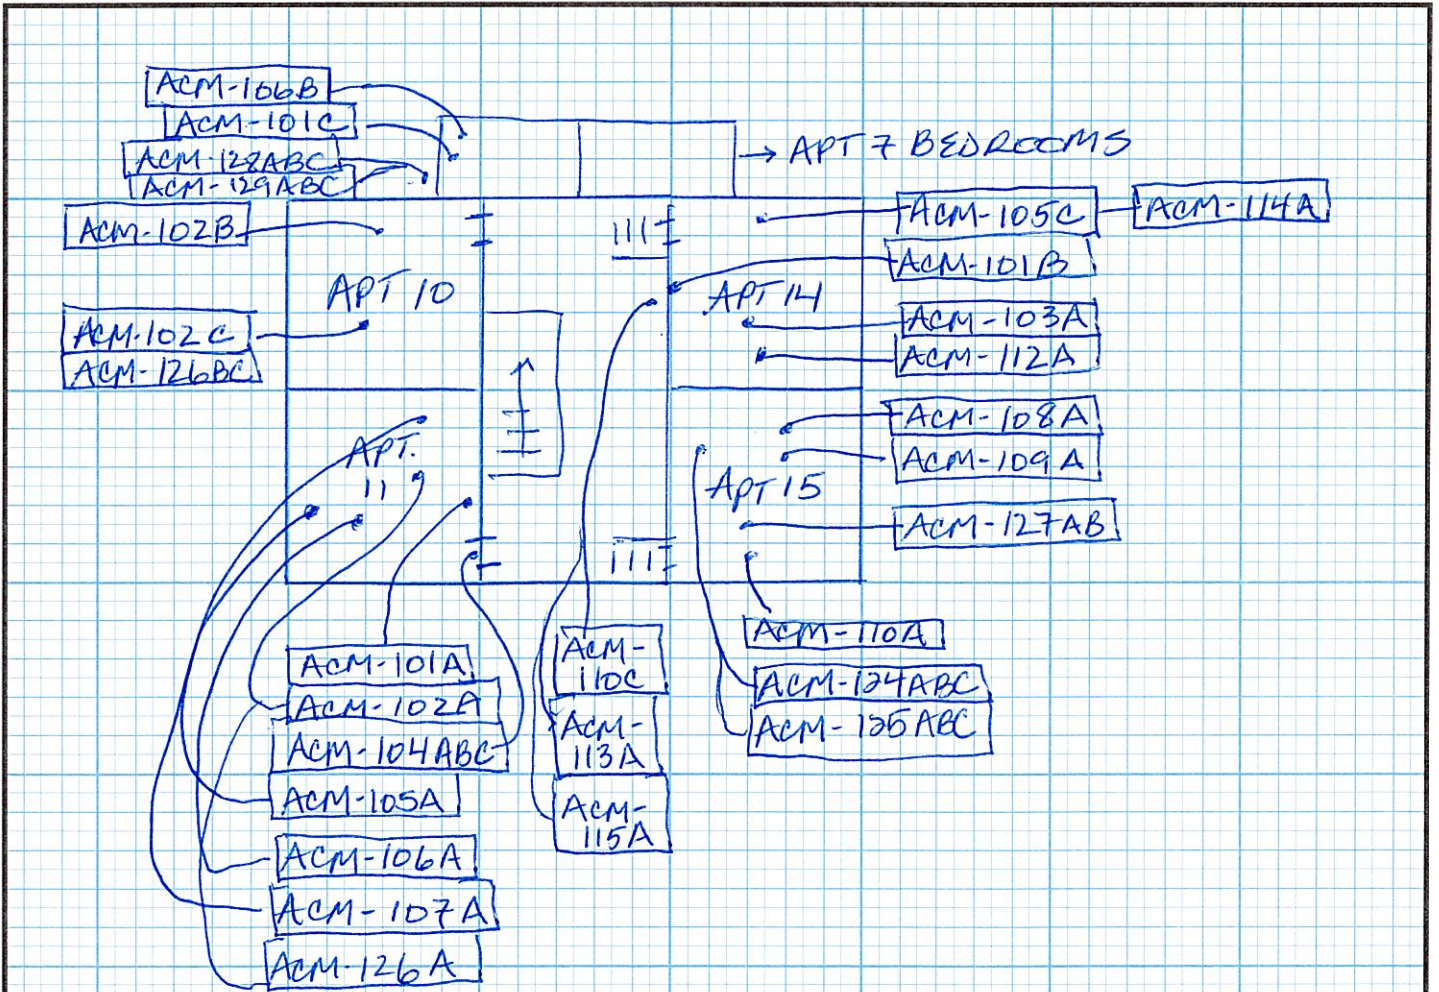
ACM-106B
ACM-101C
ACM-128ABC
ACM-129ABC
→ APT 7 BEDROOMS
ACM-102B
ACM-105C
ACM-114A
ACM-101B
APT 10
APT 14
ACM-102C
ACM-126BC
ACM-103A
ACM-112A
ACM-108A
ACM-109A
APT. 11
APT 15
ACM-127AB
ACM-110A
ACM-101A
ACM-102A
ACM-104ABC
ACM-105A
ACM-106A
ACM-107A
ACM-126A
ACM-110C
ACM-113A
ACM-115A
ACM-124ABC
ACM-125ABC